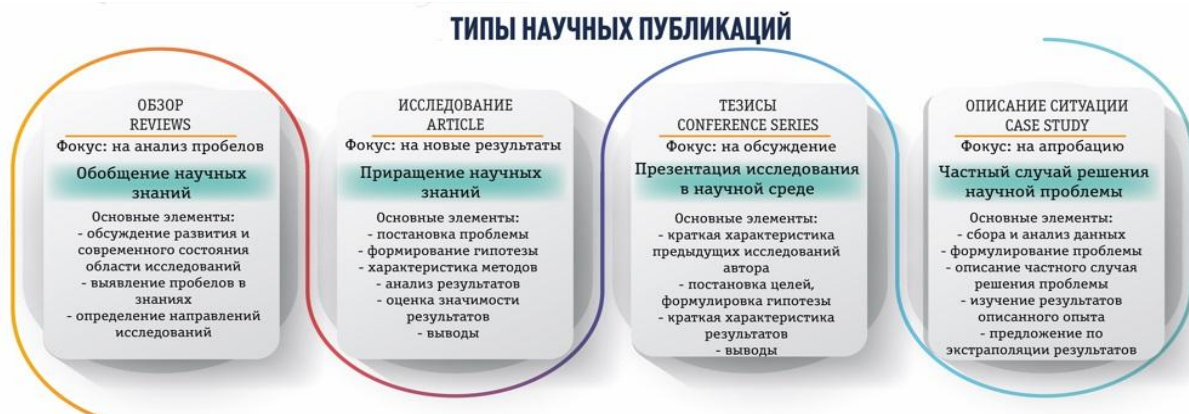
ТИПЫ НАУЧНЫХ ПУБЛИКАЦИЙ

ОБЗОР
REVIEWS
Фокус: на анализ пробелов
Обобщение научных знаний
Основные элементы:
- обсуждение развития и современного состояния области исследований
- выявление пробелов в знаниях
- определение направлений исследований

ИССЛЕДОВАНИЕ
ARTICLE
Фокус: на новые результаты
Приращение научных знаний
Основные элементы:
- постановка проблемы
- формирование гипотезы
- характеристика методов
- анализ результатов
- оценка значимости результатов
- выводы

ТЕЗИСЫ
CONFERENCE SERIES
Фокус: на обсуждение
Презентация исследования в научной среде
Основные элементы:
- краткая характеристика предыдущих исследований автора
- постановка целей, формулировка гипотезы
- краткая характеристика результатов
- выводы

ОПИСАНИЕ СИТУАЦИИ
CASE STUDY
Фокус: на апробацию
Частный случай решения научной проблемы
Основные элементы:
- сбора и анализ данных
- формулирование проблемы
- описание частного случая решения проблемы
- изучение результатов описанного опыта
- предложение по экстраполяции результатов